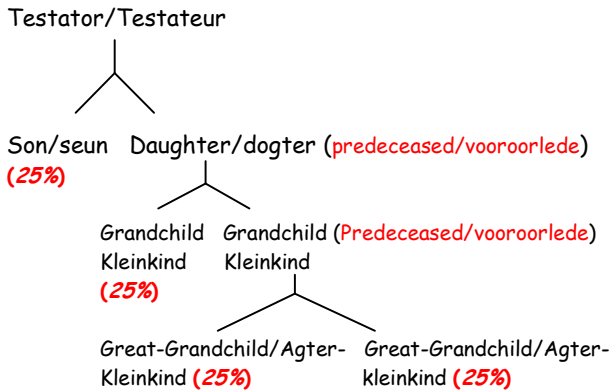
Testator/Testateur

Son/seun (25%)

Daughter/dogter (predeceased/vooroorlede)

Grandchild Kleinkind (25%)

Grandchild (Predeceased/vooroorlede) Kleinkind

Great-Grandchild/Agter-Kleinkind (25%)

Great-Grandchild/Agter-kleinkind (25%)